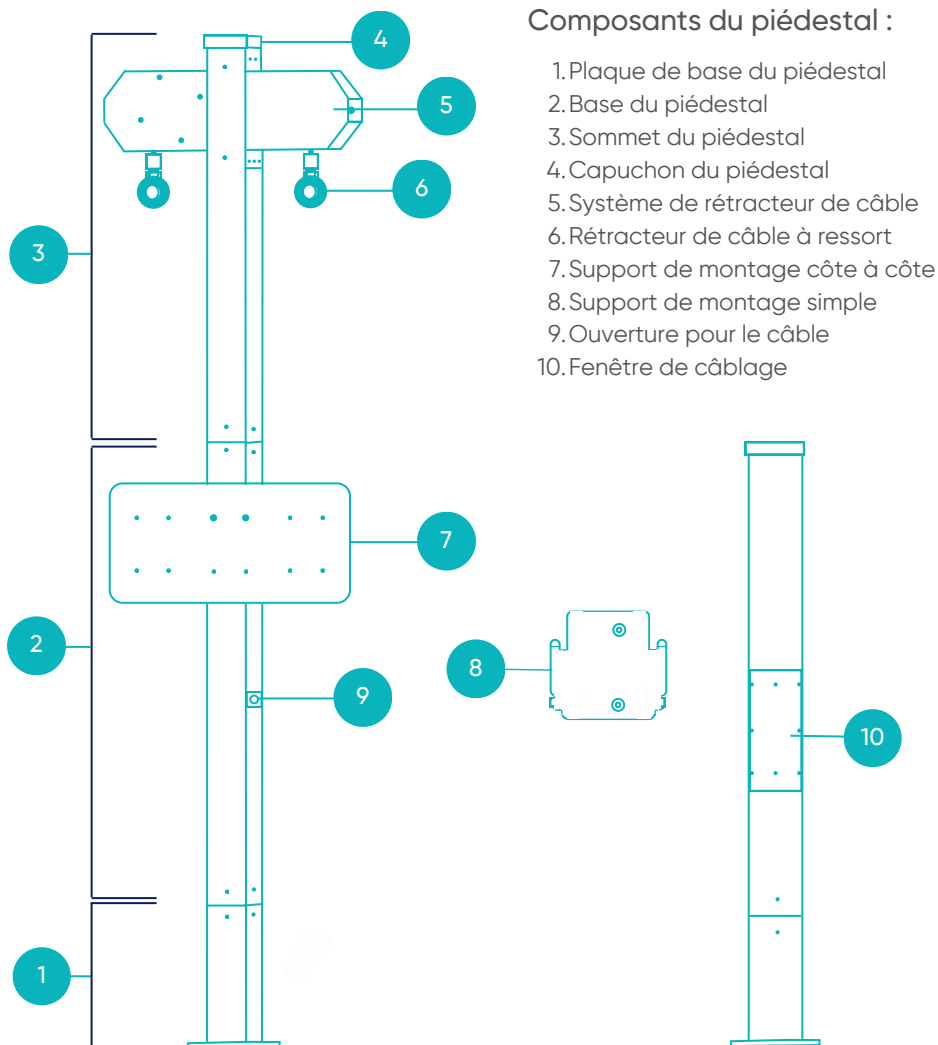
Composants du piédestal :

1. Plaque de base du piédestal
2. Base du piédestal
3. Sommet du piédestal
4. Capuchon du piédestal
5. Système de rétracteur de câble
6. Rétracteur de câble à ressort
7. Support de montage côte à côte
8. Support de montage simple
9. Ouverture pour le câble
10. Fenêtre de câblage

4
5
6
3
7
2
9
8
10
1